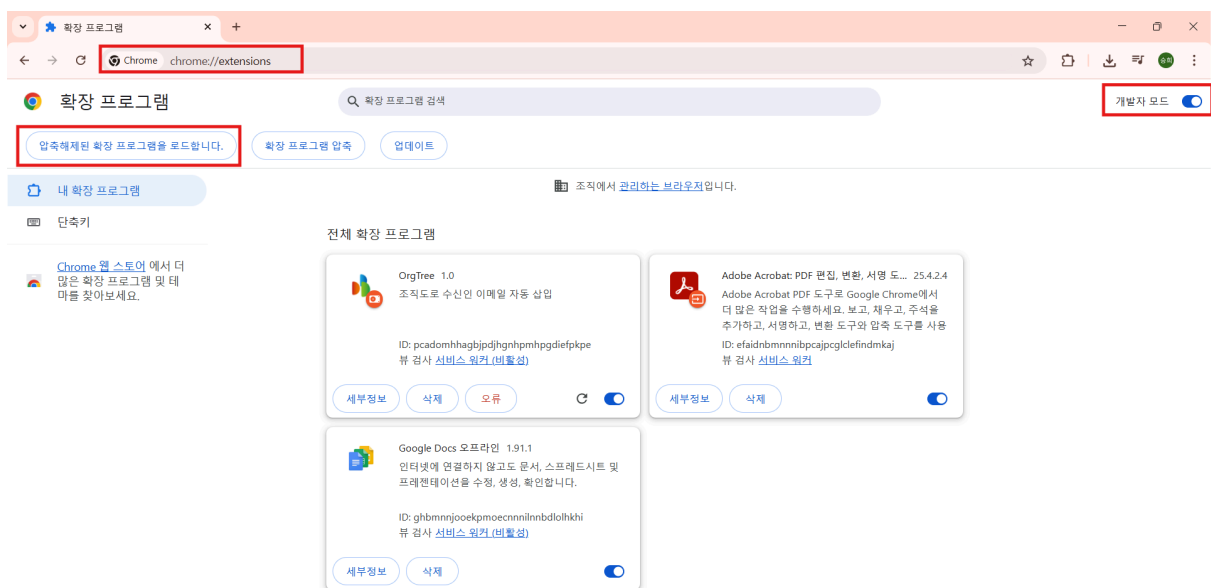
확장 프로그램

Chrome chrome://extensions

확장 프로그램

확장 프로그램 검색

개발자 모드

압축해제된 확장 프로그램을 로드합니다.

확장 프로그램 압축

업데이트

내 확장 프로그램

단축키

Chrome 웹 스토어 에서 더 많은 확장 프로그램 및 테마를 찾아보세요.

조직에서 관리하는 브라우저입니다.

전체 확장 프로그램

OrgTree 1.0
조직도로 수신인 이메일 자동 삽입

ID: pcadomhhagbjpdjhgnhpmhpgdiefpkpe
뷰 검사 서비스 워커 (비활성)

세부정보 삭제 오류

Adobe Acrobat: PDF 편집, 변환, 서명 도... 25.4.2.4
Adobe Acrobat PDF 도구로 Google Chrome에서 더 많은 작업을 수행하세요. 보고, 채우고, 주석을 추가하고, 서명하고, 변환 도구와 압축 도구를 사용

ID: efaidnbmnnnibpcajpcglclefindmkaj
뷰 검사 서비스 워커

세부정보 삭제

Google Docs 오프라인 1.91.1
인터넷에 연결하지 않고도 문서, 스프레드시트 및 프레젠테이션을 수정, 생성, 확인합니다.

ID: ghbmnnjooekpmoecnnnilnnbdlolhkhi
뷰 검사 서비스 워커 (비활성)

세부정보 삭제